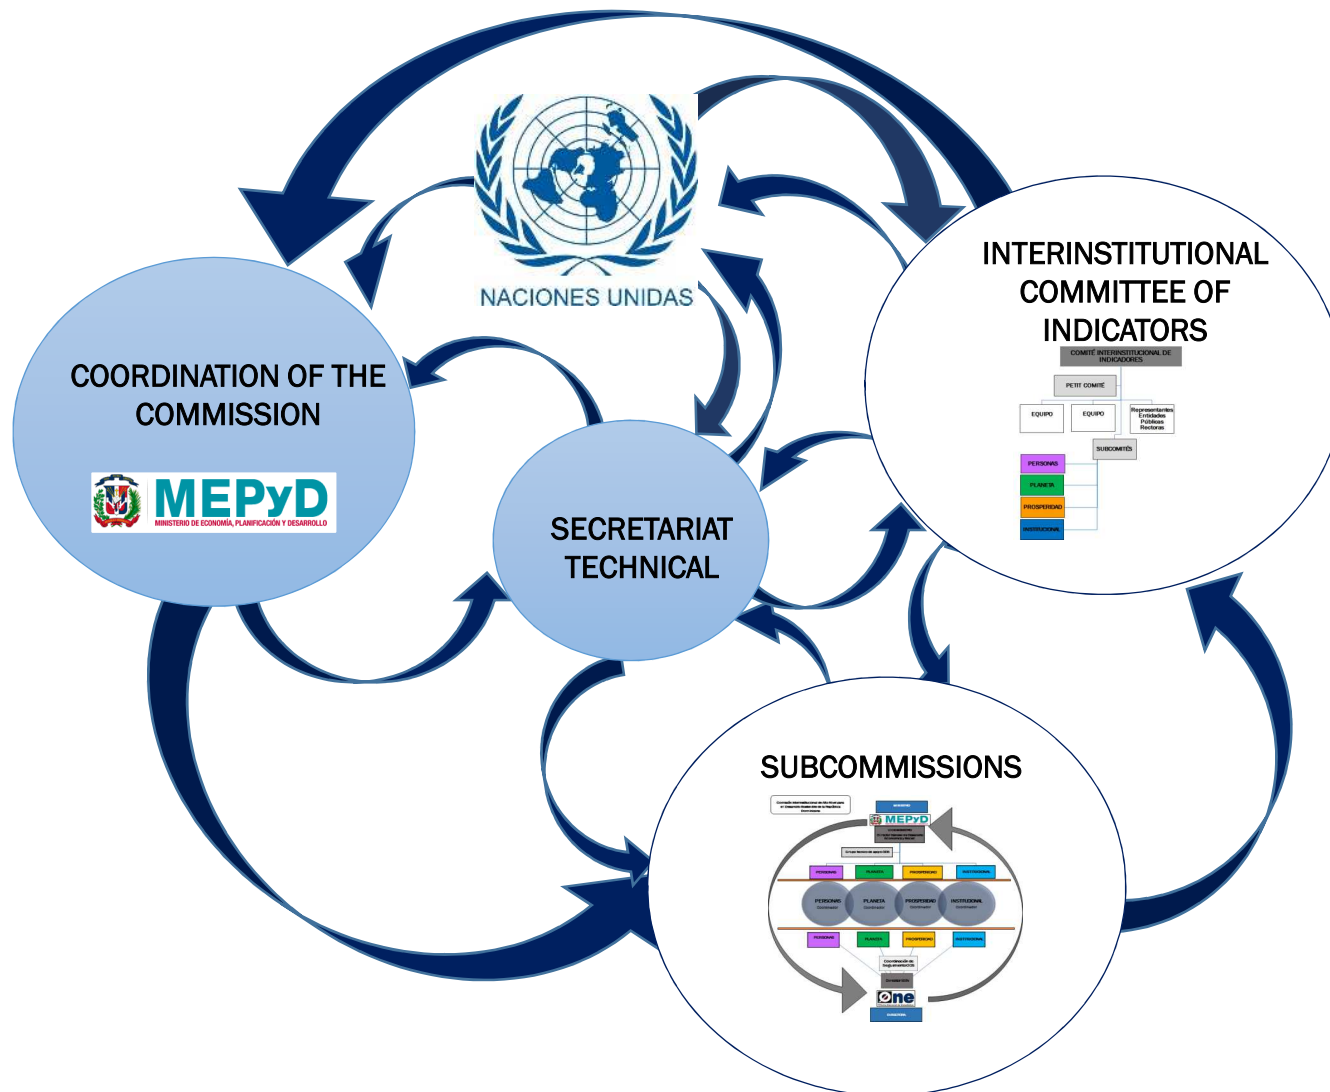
NACIONES UNIDAS

COORDINATION OF THE COMMISSION

MEPyD
MINISTERIO DE ECONOMÍA, PLANIFICACIÓN Y DESARROLLO

SECRETARIAT TECHNICAL

INTERINSTITUTIONAL COMMITTEE OF INDICATORS

COMITÉ INTERINSTITUCIONAL DE INDICADORES

PETIT COMITÉ

EQUIPO

EQUIPO

Representantes Entidades Públicas Rectoras

SUBCOMITÉS

PERSONAS

PLANETA

PROSPERIDAD

INSTITUCIONAL

SUBCOMMISSIONS

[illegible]

MEPyD

PERSONAS

PLANETA

PROSPERIDAD

INSTITUCIONAL

PERSONAS

PLANETA

PROSPERIDAD

INSTITUCIONAL

PERSONAS

PLANETA

PROSPERIDAD

INSTITUCIONAL

one